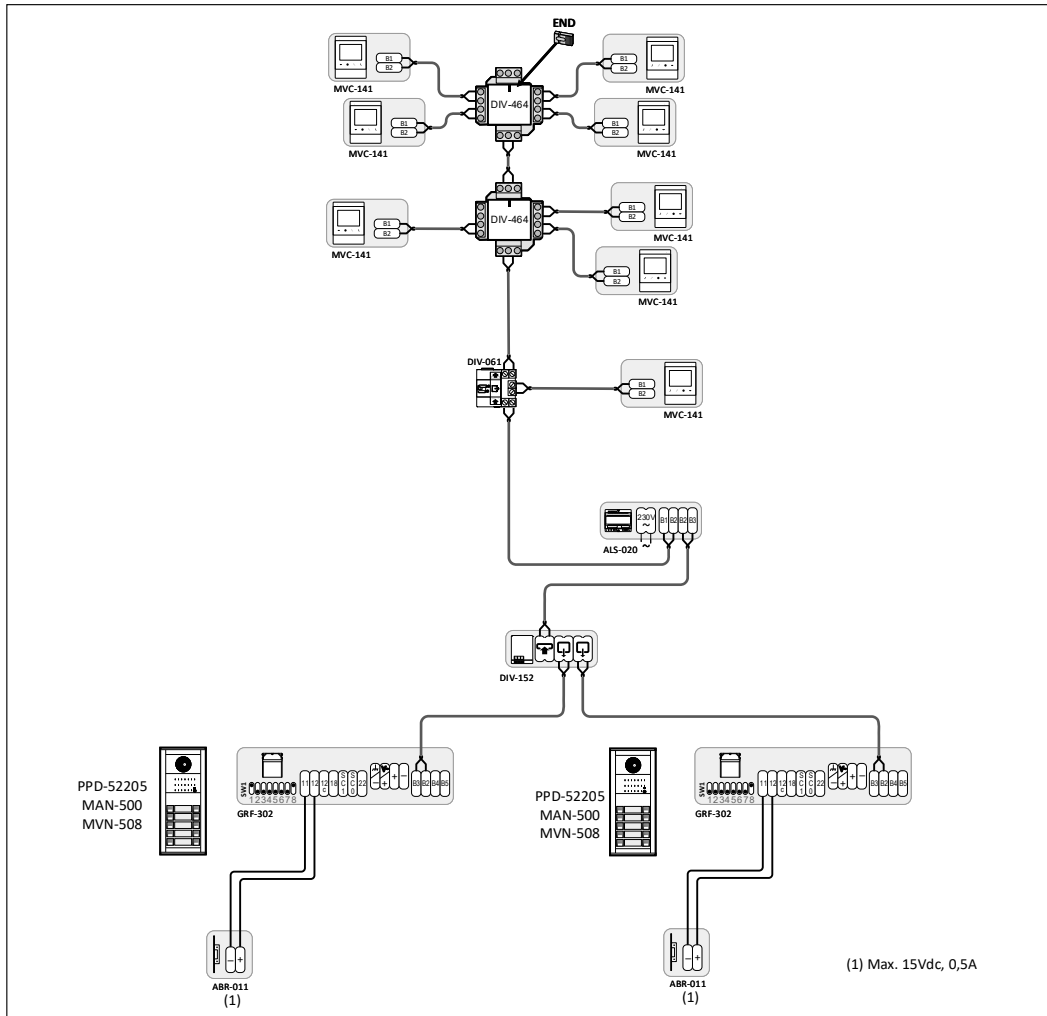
END

MVC-141
B1
B2
DIV-464
B1
B2
MVC-141
MVC-141
B1
B2
B1
B2
MVC-141

B1
B2
MVC-141
DIV-464
B1
B2
MVC-141
B1
B2
MVC-141

DIV-061
B1
B2
MVC-141

230V
~
~
B1
B2
B2
B3
ALS-020

DIV-152

PPD-52205
MAN-500
MVN-508

SW1
12345678
GRF-302
11
12
12
18
22
+
−
B3
B2
B4
B5

PPD-52205
MAN-500
MVN-508

SW1
12345678
GRF-302
11
12
12
18
22
+
−
B3
B2
B4
B5

−
+
ABR-011
(1)

−
+
ABR-011
(1)

(1) Max. 15Vdc, 0,5A